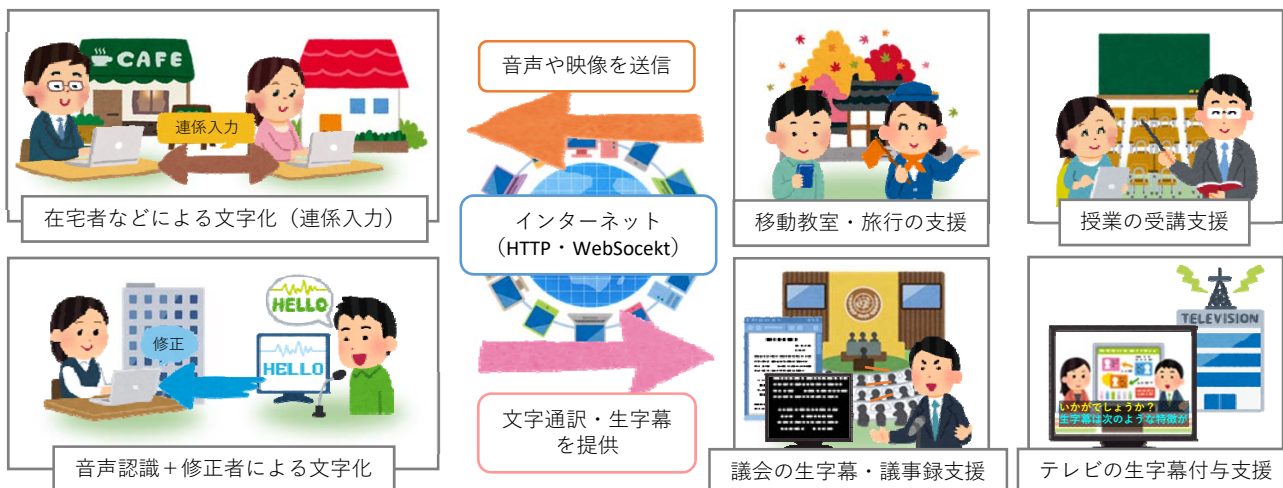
CAFE

連係入力

在宅者などによる文字化（連係入力）

HELLO

修正

HELLO

音声認識＋修正者による文字化

音声や映像を送信

インターネット
（HTTP・WebSocekt）

文字通訳・生字幕
を提供

移動教室・旅行の支援

授業の受講支援

議会の生字幕・議事録支援

TELEVISION

いかがでしょうか？
生字幕は次のような特徴が

テレビの生字幕付与支援